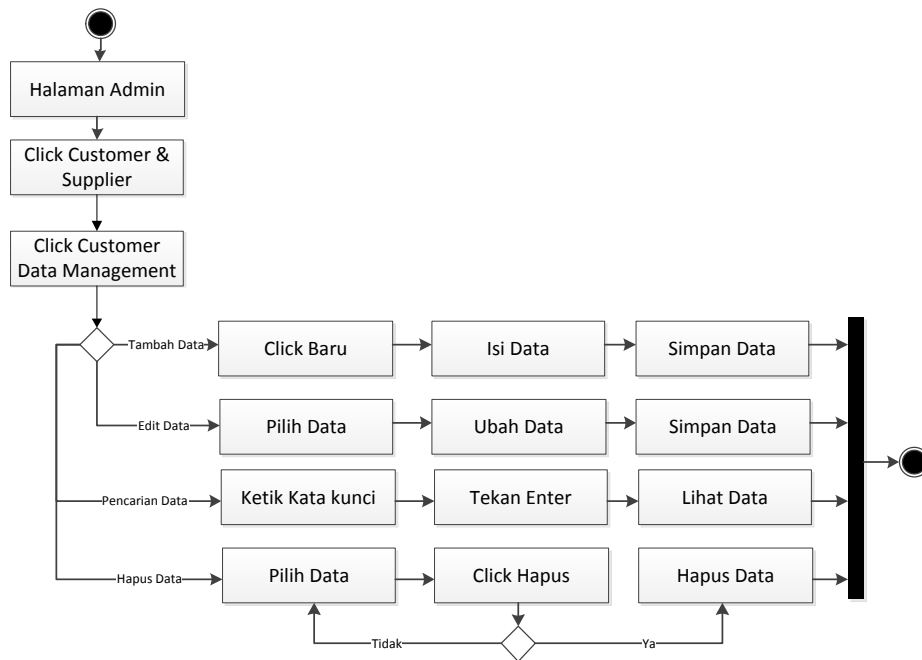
Halaman Admin

Click Customer & Supplier

Click Customer Data Management

Tambah Data

Click Baru

Isi Data

Simpan Data

Edit Data

Pilih Data

Ubah Data

Simpan Data

Pencarian Data

Ketik Kata kunci

Tekan Enter

Lihat Data

Hapus Data

Pilih Data

Click Hapus

Hapus Data

Tidak

Ya